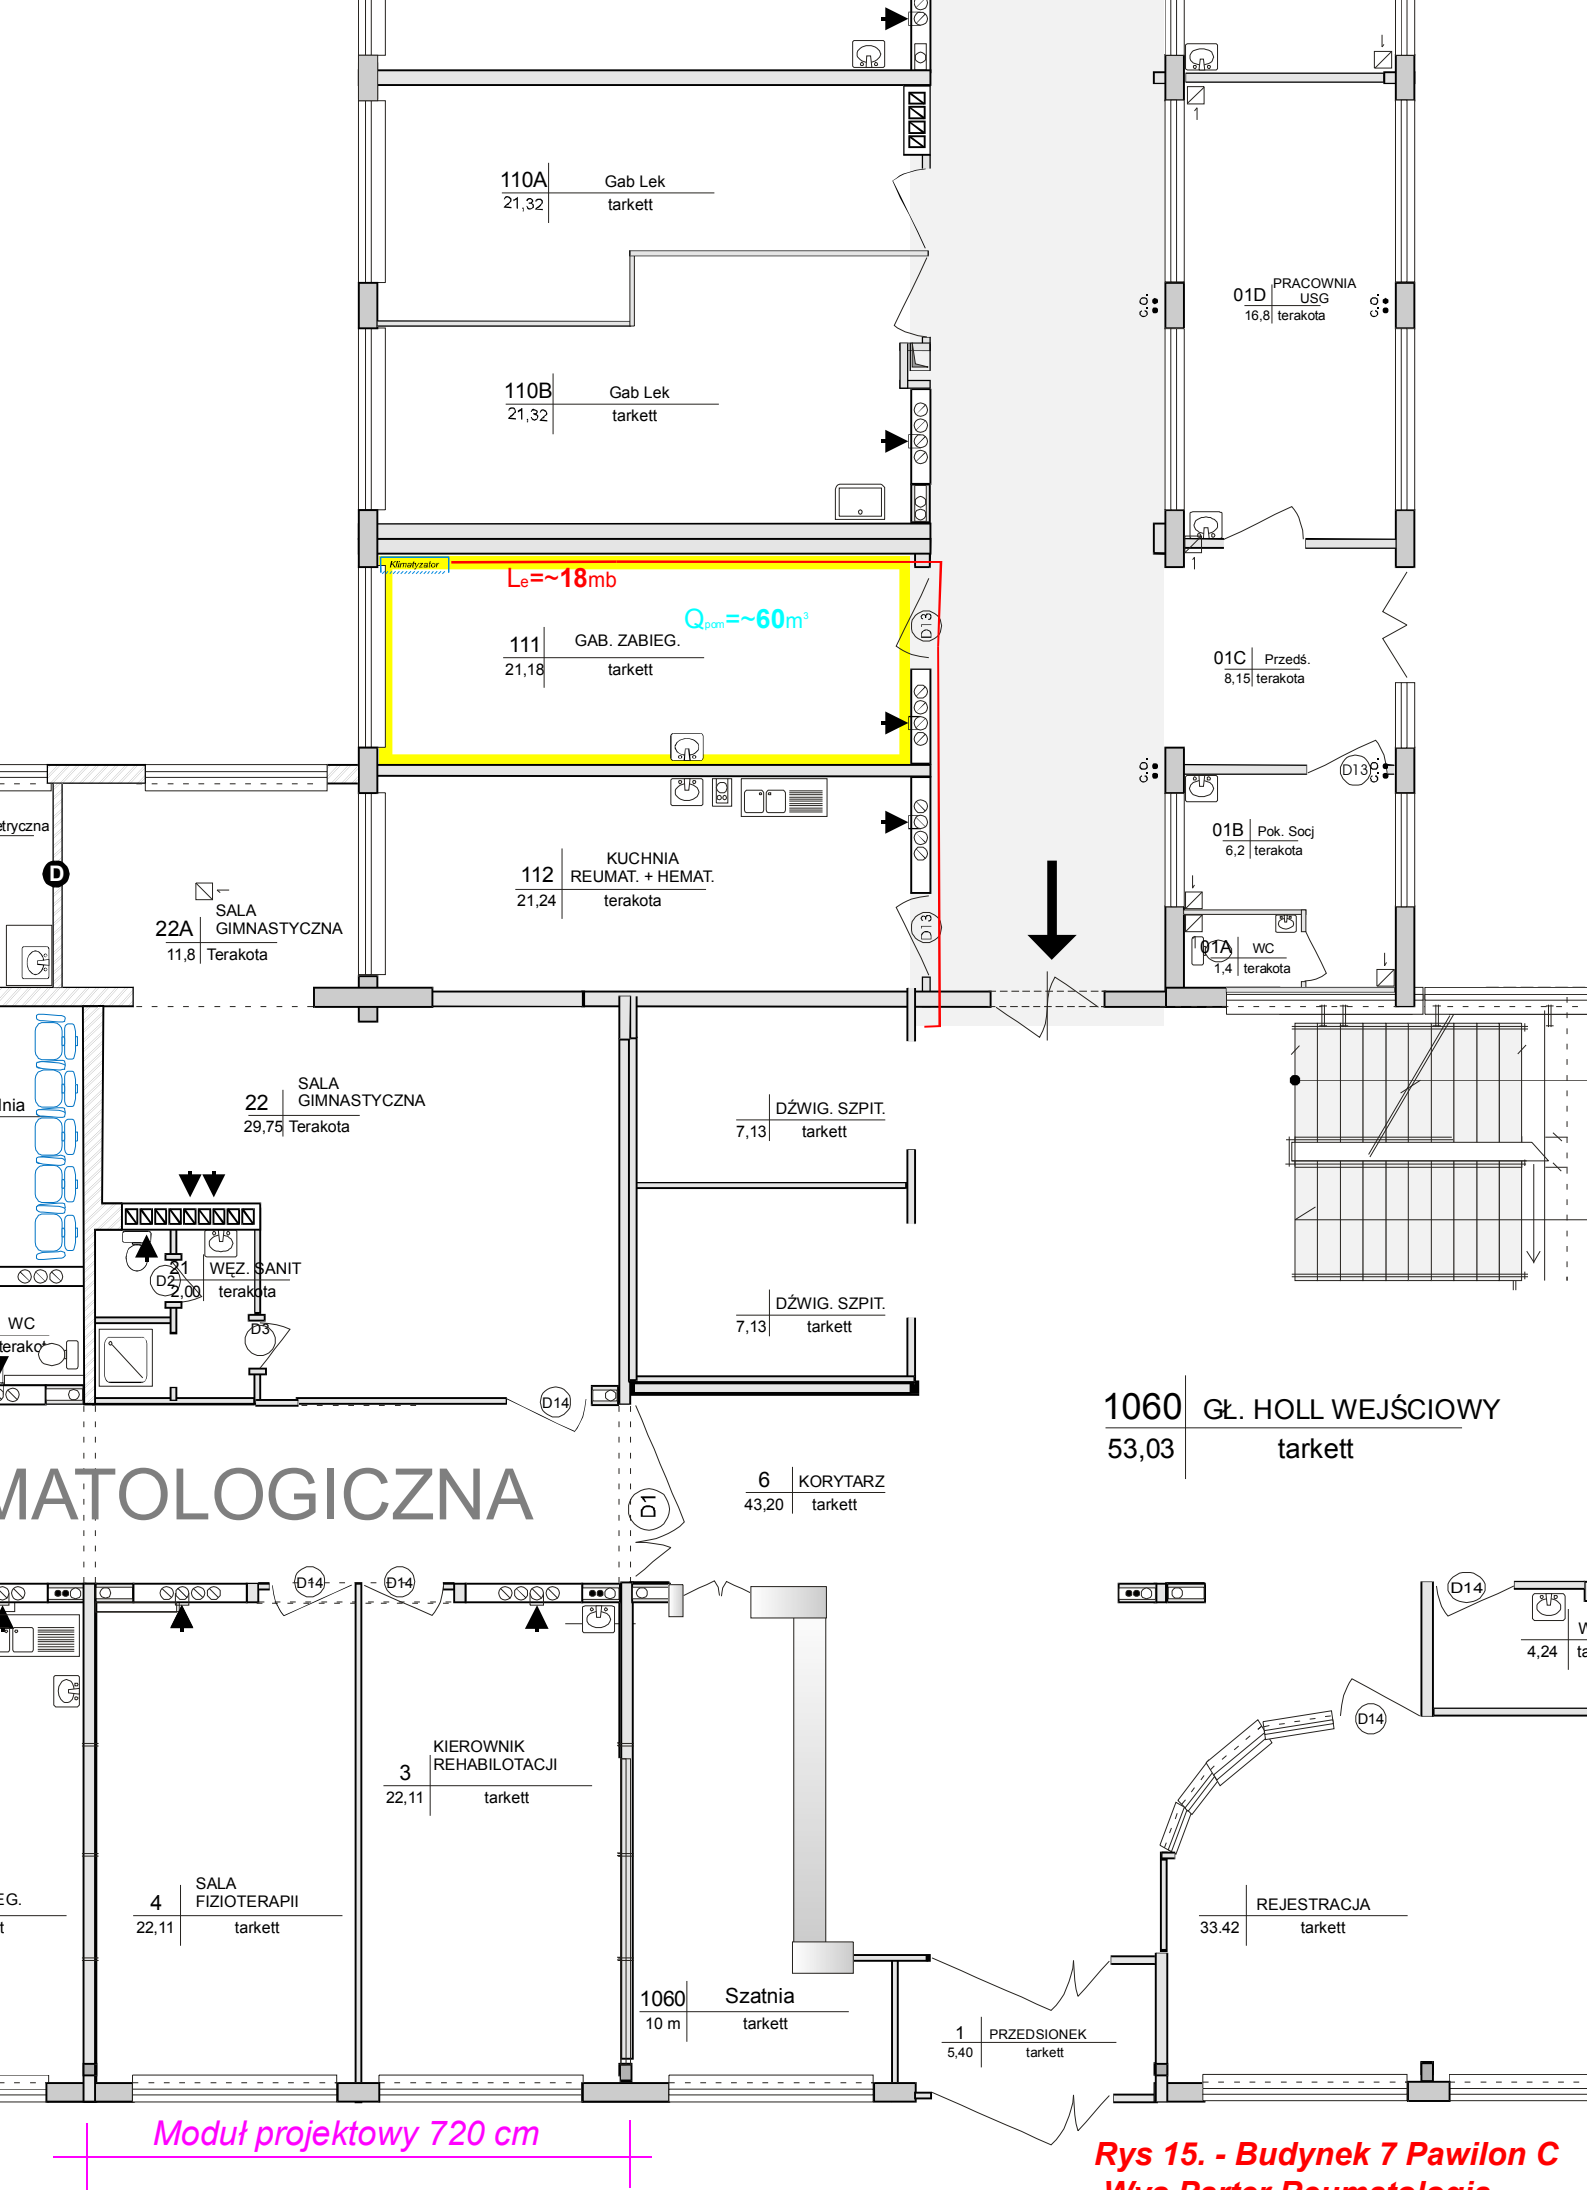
110A Gab Lek
21,32 tarkett

01D PRACOWNIA USG
16,8 terakota

C.O. C.O.

110B Gab Lek
21,32 tarkett

Klimatyzator

Le=~18mb

Qpom=~60m³

111 GAB. ZABIEG.
21,18 tarkett

D13

01C Przedś.
8,15 terakota

D13

01B Pok. Socj
6,2 terakota

tryczna

D

112 KUCHNIA REUMAT. + HEMAT.
21,24 terakota

22A SALA GIMNASTYCZNA
11,8 Terakota

D13

01A WC
1,4 terakota

lnia

22 SALA GIMNASTYCZNA
29,75 Terakota

DŹWIG. SZPIT.
7,13 tarkett

21 WĘZ. SANIT
2,00 terakota

D2

D3

WC
terakota

DŹWIG. SZPIT.
7,13 tarkett

D14

1060 GŁ. HOLL WEJŚCIOWY
53,03 tarkett

MATOLOGICZNA

D1

6 KORYTARZ
43,20 tarkett

D14 D14

D14

4,24

D14

3 KIEROWNIK REHABILOTACJI
22,11 tarkett

EG.

4 SALA FIZIOTERAPII
22,11 tarkett

REJESTRACJA
33.42 tarkett

1060 Szatnia
10 m tarkett

1 PRZEDSIONEK
5,40 tarkett

Moduł projektowy 720 cm

Rys 15. - Budynek 7 Pawilon C
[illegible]